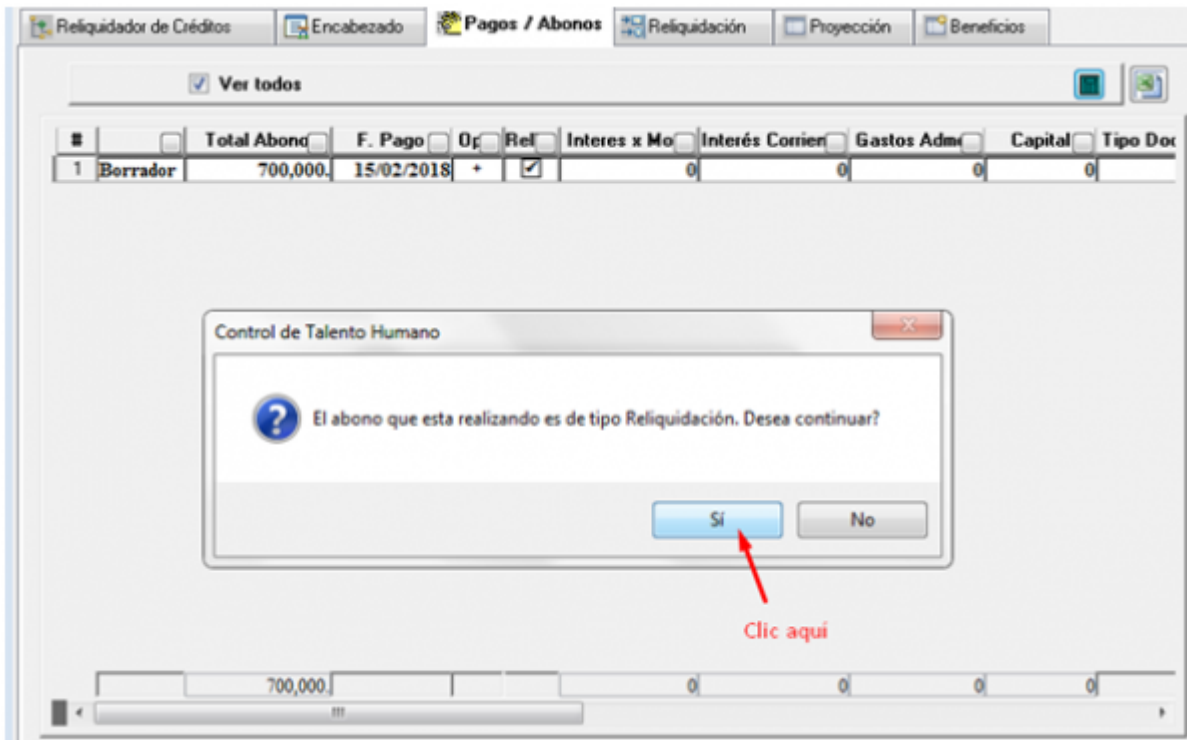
Reliquidador de Créditos | Encabezado | Pagos / Abonos | Reliquidación | Proyección | Beneficios

Ver todos

| # | | Total Abono | F. Pago | Op | Rel | Interes x Mo | Interés Corrien | Gastos Adm | Capital | Tipo Doc |
|---|---|---|---|---|---|---|---|---|---|---|
| 1 | Borrador | 700,000. | 15/02/2018 | + | ✔ | 0 | 0 | 0 | 0 | |

Control de Talento Humano

El abono que esta realizando es de tipo Reliquidación. Desea continuar?

Sí No

Clic aquí

| | 700,000. | | | | 0 | 0 | 0 | 0 | |
|---|---|---|---|---|---|---|---|---|---|

III